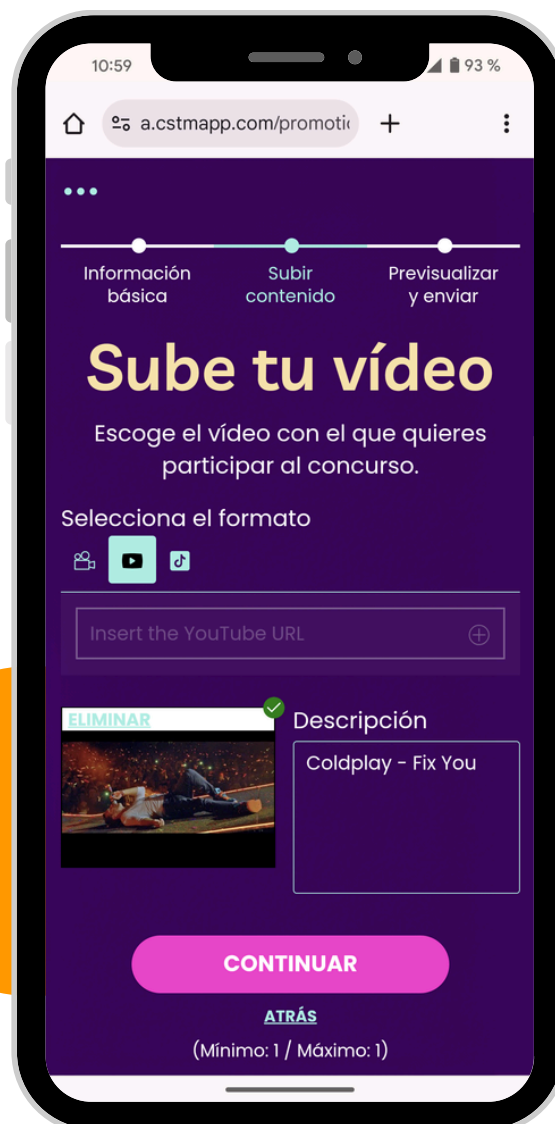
10:59

93 %

a.cstmapp.com/promoti

Información básica

Subir contenido

Previsualizar y enviar

Sube tu vídeo

Escoge el vídeo con el que quieres participar al concurso.

Selecciona el formato

Insert the YouTube URL

ELIMINAR

Descripción

Coldplay - Fix You

CONTINUAR

ATRÁS

(Mínimo: 1 / Máximo: 1)